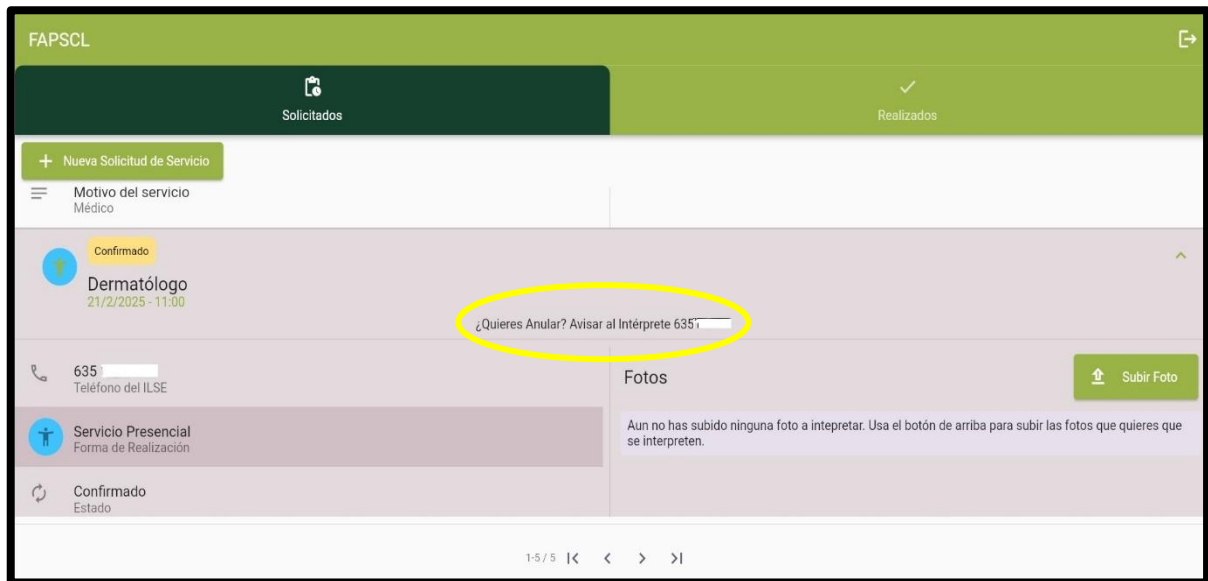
FAPSCL

Solicitados

Realizados

+ Nueva Solicitud de Servicio

Motivo del servicio
Médico

Confirmado

Dermatólogo
21/2/2025 - 11:00

¿Quieres Anular? Avisar al Intérprete 635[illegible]

635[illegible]
Teléfono del ILSE

Servicio Presencial
Forma de Realización

Confirmado
Estado

Fotos

Subir Foto

Aun no has subido ninguna foto a intepretar. Usa el botón de arriba para subir las fotos que quieres que se interpreten.

1-5 / 5 |< < > >|